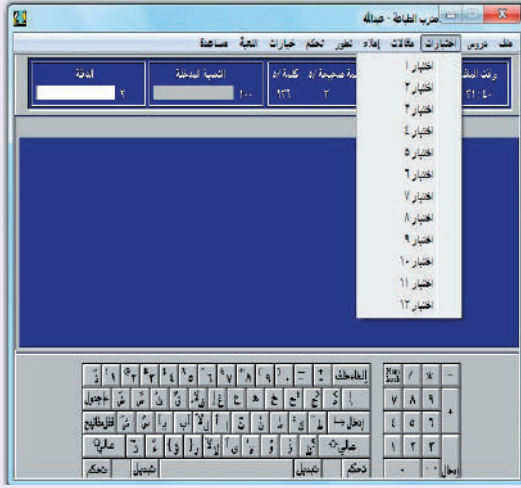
مدرب الطباعة - صالة

ملف دروس اختبارات مقالات إملاء تطور تحكم خيارات اللعبة مساعدة

الدقة ٢
النسبة المدخلة ١٠٠
كلمة /د ٩٣٦ ٢
صحيحة /د
الوقت ٢١:٤٠

اختبار ١
اختبار ٢
اختبار ٣
اختبار ٤
اختبار ٥
اختبار ٦
اختبار ٧
اختبار ٨
اختبار ٩
اختبار ١٠
اختبار ١١
اختبار ١٢

Num Lock / * -
٧ ٨ ٩ +
٤ ٥ ٦
١ ٢ ٣
٠ . إدخال

مسافة للخلف
جدول
إدخال
تثبيت
عالي
عالي
تحكم
تبديل
تبديل
تحكم